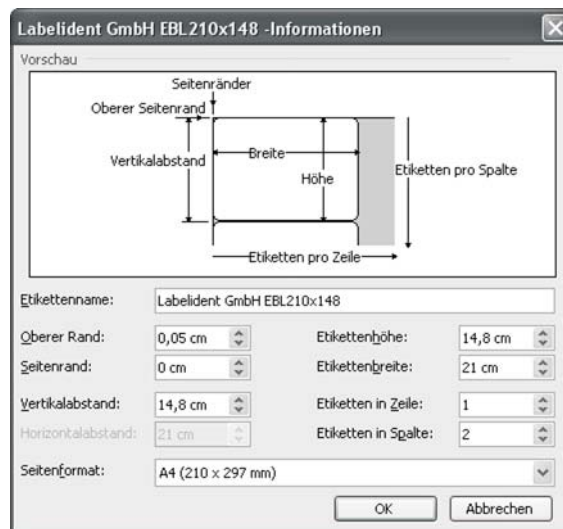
Labelident GmbH EBL210x148 -Informationen

Vorschau

Seitenränder

Oberer Seitenrand

Vertikalabstand

Breite

Höhe

Etiketten pro Spalte

Etiketten pro Zeile

Etikettenname: Labelident GmbH EBL210x148

Oberer Rand: 0,05 cm

Etikettenhöhe: 14,8 cm

Seitenrand: 0 cm

Etikettenbreite: 21 cm

Vertikalabstand: 14,8 cm

Etiketten in Zeile: 1

Horizontalabstand: 21 cm

Etiketten in Spalte: 2

Seitenformat: A4 (210 x 297 mm)

OK

Abbrechen